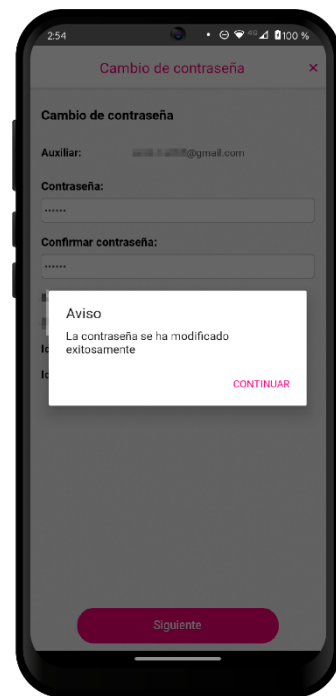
2:54
100 %

Cambio de contraseña ×

Cambio de contraseña

Auxiliar: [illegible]@gmail.com

Contraseña:

••••••

Confirmar contraseña:

••••••

Aviso

La contraseña se ha modificado exitosamente

CONTINUAR

Siguiente